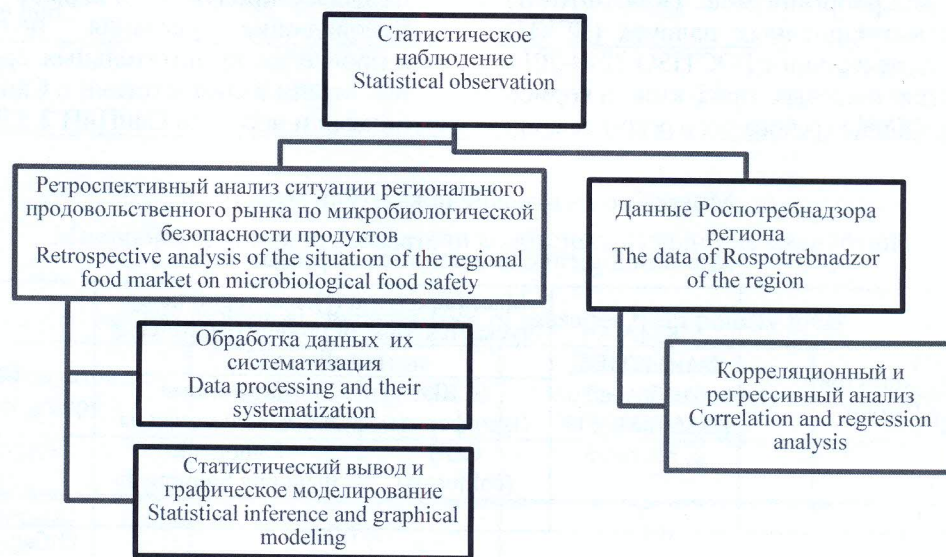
Статистическое наблюдение
Statistical observation

Ретроспективный анализ ситуации регионального продовольственного рынка по микробиологической безопасности продуктов
Retrospective analysis of the situation of the regional food market on microbiological food safety

Данные Роспотребнадзора региона
The data of Rospotrebnadzor of the region

Обработка данных их систематизация
Data processing and their systematization

Корреляционный и регрессивный анализ
Correlation and regression analysis

Статистический вывод и графическое моделирование
Statistical inference and graphical modeling